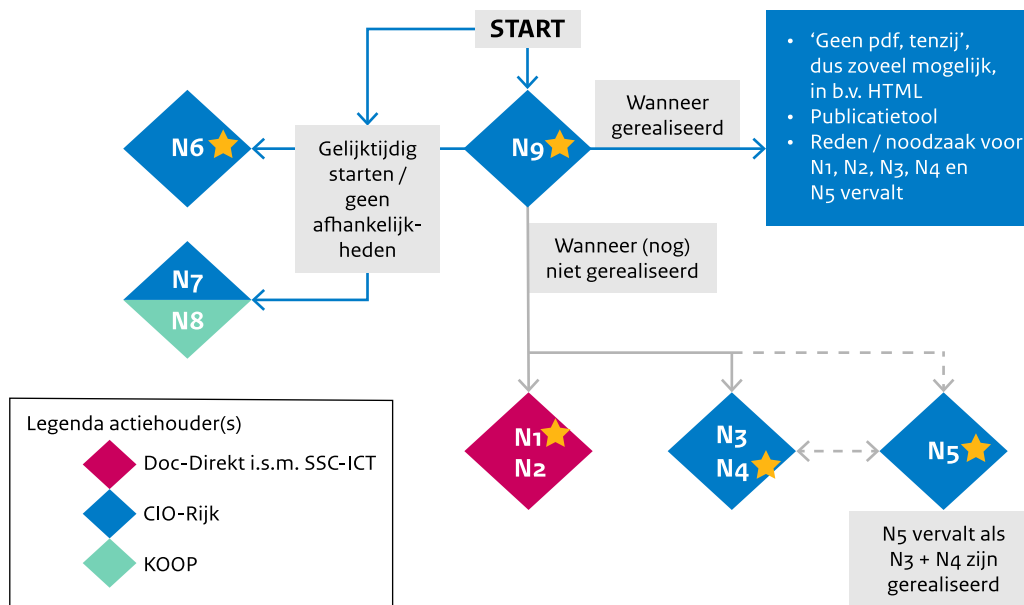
START

Gelijktijdig starten / geen afhankelijkheden

N6

N7

N8

N9

Wanneer gerealiseerd

• 'Geen pdf, tenzij', dus zoveel mogelijk, in b.v. HTML
• Publicatietool
• Reden / noodzaak voor N1, N2, N3, N4 en N5 vervalt

Wanneer (nog) niet gerealiseerd

N1
N2

N3
N4

N5

N5 vervalt als N3 + N4 zijn gerealiseerd

Legenda actiehouder(s)
Doc-Direkt i.s.m. SSC-ICT
CIO-Rijk
KOOP